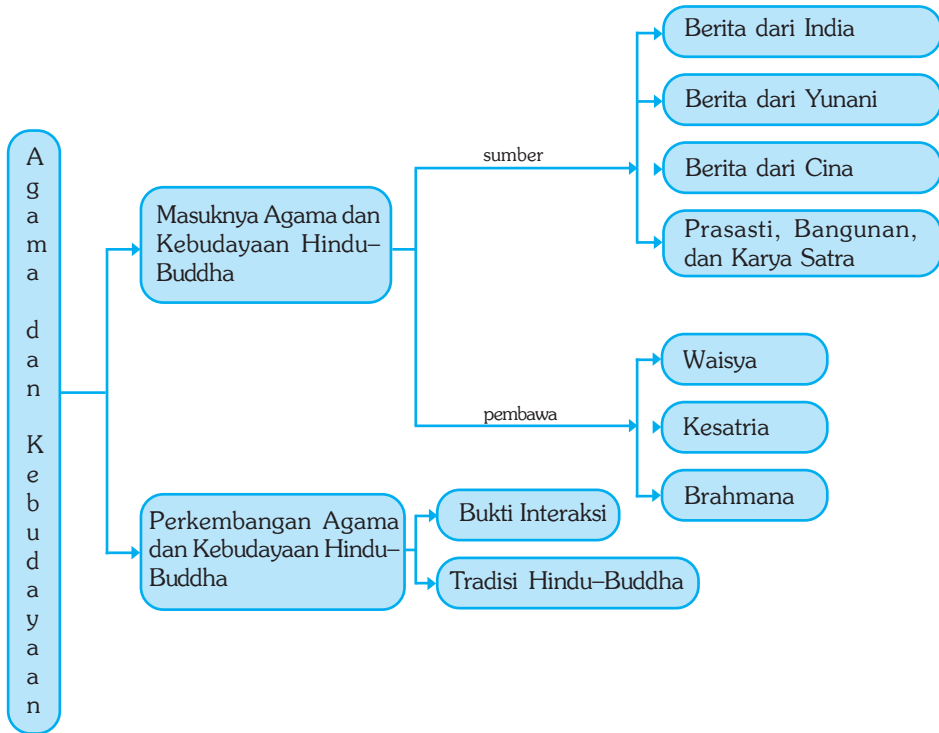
Agama dan Kebudayaan

Masuknya Agama dan Kebudayaan Hindu–Buddha

sumber

Berita dari India

Berita dari Yunani

Berita dari Cina

Prasasti, Bangunan, dan Karya Satra

pembawa

Waisya

Kesatria

Brahmana

Perkembangan Agama dan Kebudayaan Hindu–Buddha

Bukti Interaksi

Tradisi Hindu–Buddha